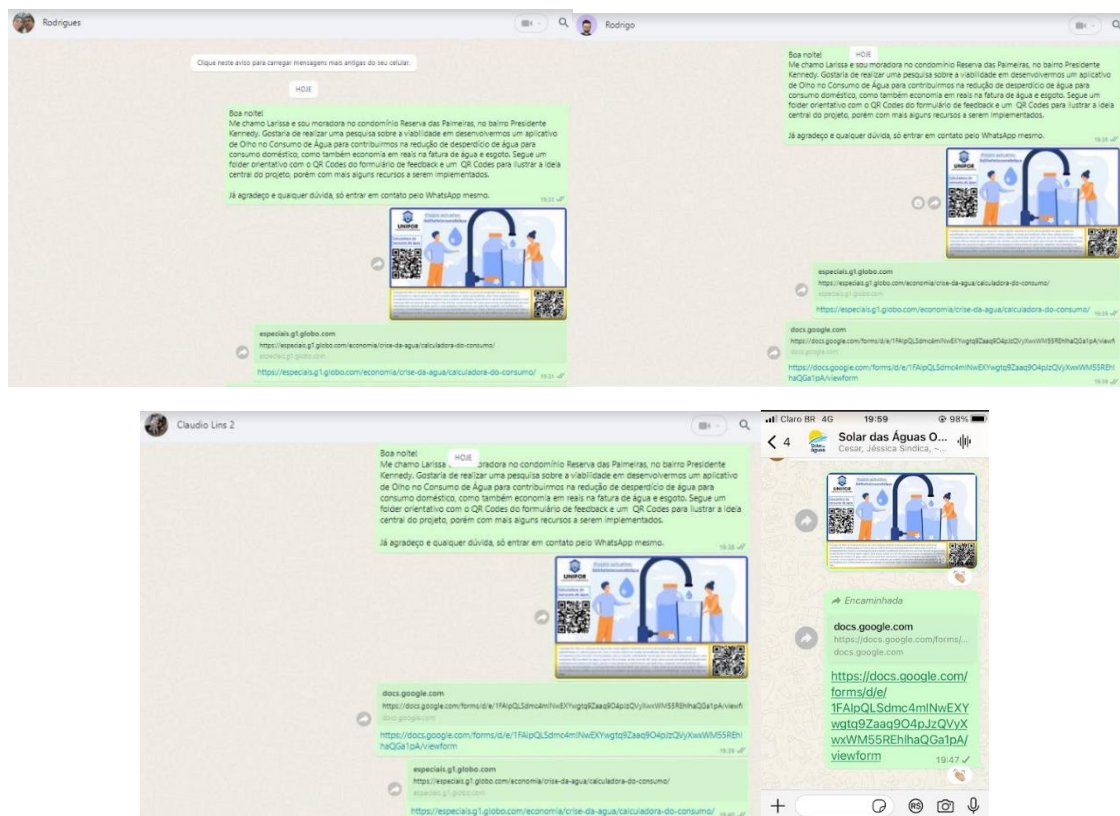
Rodrigues

Clique neste aviso para carregar mensagens mais antigas do seu celular.

HOJE

Boa noite!
Me chamo Larissa e sou moradora no condomínio Reserva das Palmeiras, no bairro Presidente Kennedy. Gostaria de realizar uma pesquisa sobre a viabilidade em desenvolvermos um aplicativo de Olho no Consumo de Água para contribuirmos na redução de desperdício de água para consumo doméstico, como também economia em reais na fatura de água e esgoto. Segue um folder orientativo com o QR Codes do formulário de feedback e um QR Codes para ilustrar a ideia central do projeto, porém com mais alguns recursos a serem implementados.

Já agradeço e qualquer dúvida, só entrar em contato pelo WhatsApp mesmo.

19:31

UNIFOR

especiais.g1.globo.com
https://especiais.g1.globo.com/economia/crise-da-agua/calculadora-do-consumo/
especiais.g1.globo.com

https://especiais.g1.globo.com/economia/crise-da-agua/calculadora-do-consumo/ 19:31

Rodrigo

HOJE

Boa noite!
Me chamo Larissa e sou moradora no condomínio Reserva das Palmeiras, no bairro Presidente Kennedy. Gostaria de realizar uma pesquisa sobre a viabilidade em desenvolvermos um aplicativo de Olho no Consumo de Água para contribuirmos na redução de desperdício de água para consumo doméstico, como também economia em reais na fatura de água e esgoto. Segue um folder orientativo com o QR Codes do formulário de feedback e um QR Codes para ilustrar a ideia central do projeto, porém com mais alguns recursos a serem implementados.

Já agradeço e qualquer dúvida, só entrar em contato pelo WhatsApp mesmo.

19:39

UNIFOR

especiais.g1.globo.com
https://especiais.g1.globo.com/economia/crise-da-agua/calculadora-do-consumo/
especiais.g1.globo.com

https://especiais.g1.globo.com/economia/crise-da-agua/calculadora-do-consumo/

docs.google.com
https://docs.google.com/forms/d/e/1FAIpQLSdmc4mINwEXYwgtq9Zaaq9O4pJzQVyXwxWM55REhlhaQGa1pA/viewf
docs.google.com

https://docs.google.com/forms/d/e/1FAIpQLSdmc4mINwEXYwgtq9Zaaq9O4pJzQVyXwxWM55REhlhaQGa1pA/viewform
19:39

Claudio Lins 2

HOJE

Boa noite!
Me chamo Larissa e sou moradora no condomínio Reserva das Palmeiras, no bairro Presidente Kennedy. Gostaria de realizar uma pesquisa sobre a viabilidade em desenvolvermos um aplicativo de Olho no Consumo de Água para contribuirmos na redução de desperdício de água para consumo doméstico, como também economia em reais na fatura de água e esgoto. Segue um folder orientativo com o QR Codes do formulário de feedback e um QR Codes para ilustrar a ideia central do projeto, porém com mais alguns recursos a serem implementados.

Já agradeço e qualquer dúvida, só entrar em contato pelo WhatsApp mesmo.

19:39

UNIFOR

docs.google.com
https://docs.google.com/forms/d/e/1FAIpQLSdmc4mINwEXYwgtq9Zaaq9O4pJzQVyXwxWM55REhlhaQGa1pA/viewfi
docs.google.com

https://docs.google.com/forms/d/e/1FAIpQLSdmc4mINwEXYwgtq9Zaaq9O4pJzQVyXwxWM55REhlhaQGa1pA/viewform
19:39

especiais.g1.globo.com
https://especiais.g1.globo.com/economia/crise-da-agua/calculadora-do-consumo/
especiais.g1.globo.com

https://especiais.g1.globo.com/economia/crise-da-agua/calculadora-do-consumo/ 19:40

Claro BR 4G 19:59 98%

4 Solar das Águas O...
Cesar, Jéssica Síndica, ~...

Encaminhada

docs.google.com
https://docs.google.com/forms/...
docs.google.com

https://docs.google.com/forms/d/e/1FAIpQLSdmc4mINwEXYwgtq9Zaaq9O4pJzQVyXwxWM55REhlhaQGa1pA/viewform
19:47